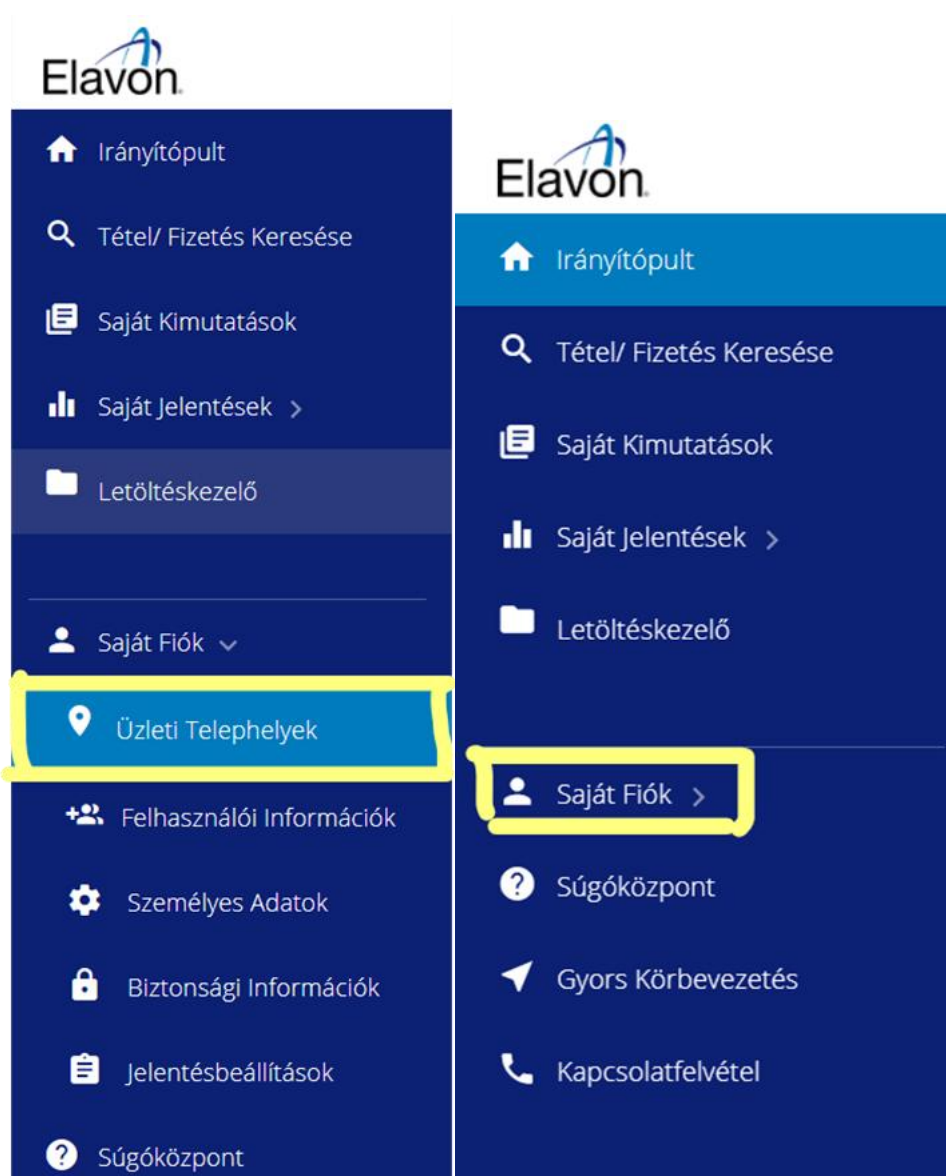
Elavon

Irányítópult

Tétel/ Fizetés Keresése

Saját Kimutatások

Saját Jelentések >

Letöltéskezelő

Saját Fiók

Üzleti Telephelyek

Felhasználói Információk

Személyes Adatok

Biztonsági Információk

Jelentésbeállítások

Súgóközpont

Elavon

Irányítópult

Tétel/ Fizetés Keresése

Saját Kimutatások

Saját Jelentések >

Letöltéskezelő

Saját Fiók >

Súgóközpont

Gyors Körbevezetés

Kapcsolatfelvétel